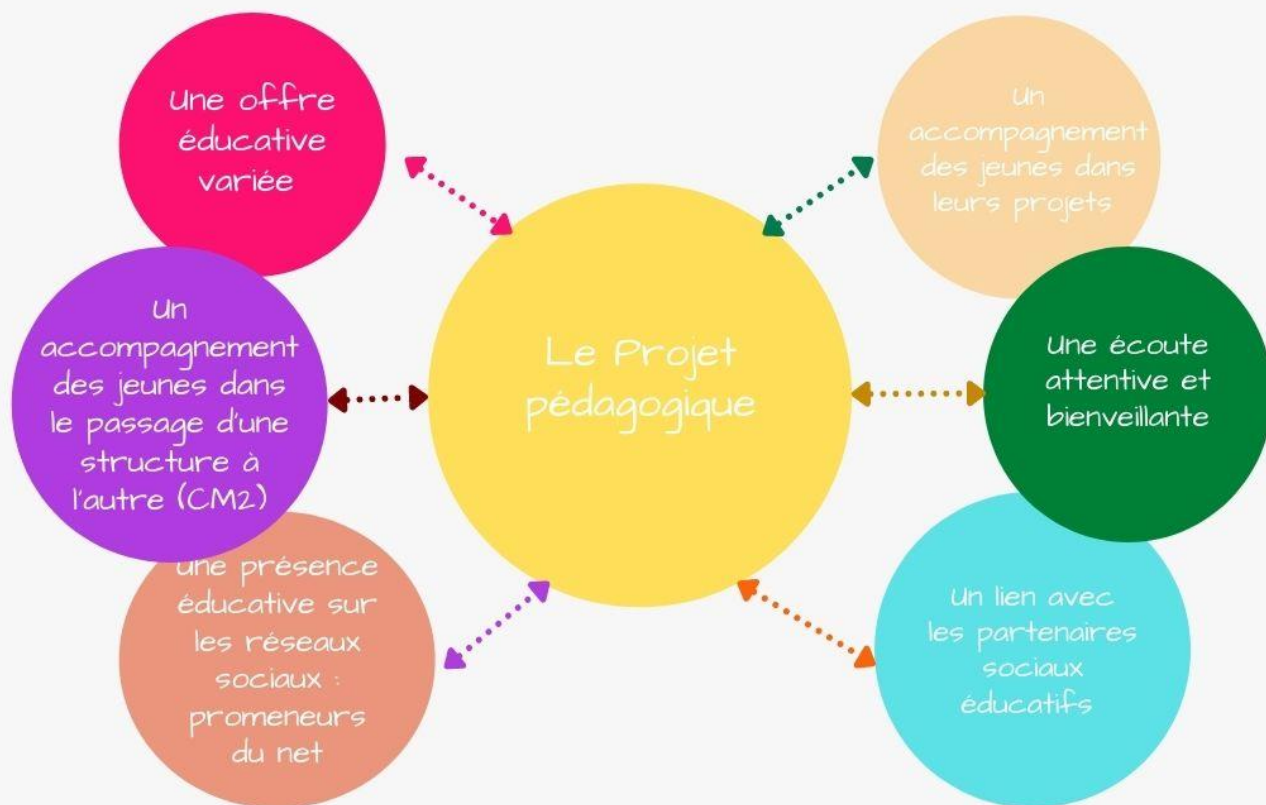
Une offre éducative variée

Un accompagnement des jeunes dans leurs projets

Un accompagnement des jeunes dans le passage d'une structure à l'autre (CM2)

Le Projet pédagogique

Une écoute attentive et bienveillante

Une présence éducative sur les réseaux sociaux : promeneurs du net

Un lien avec les partenaires sociaux éducatifs